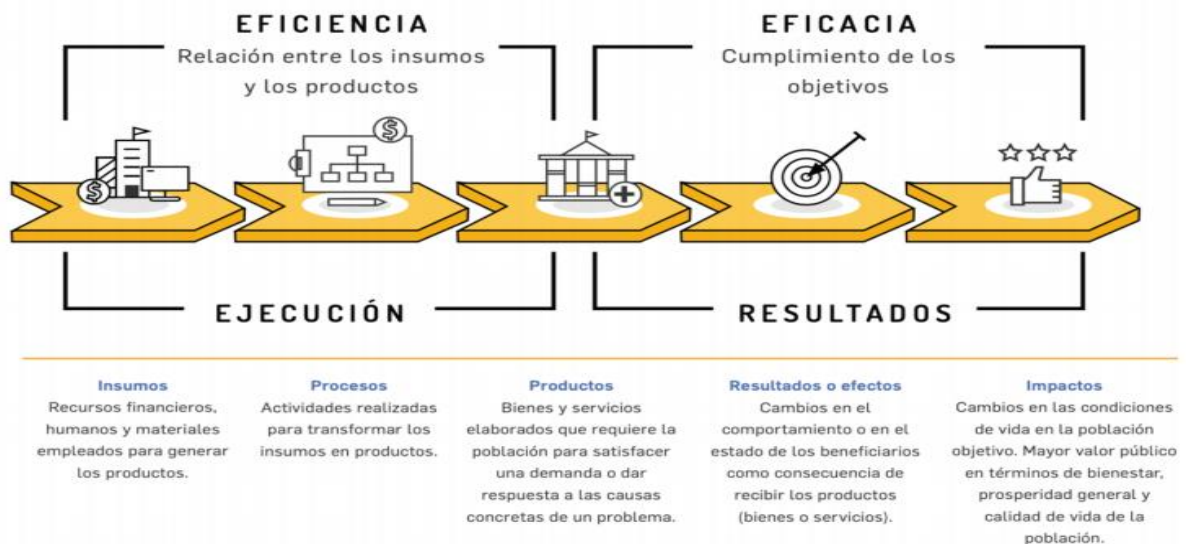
EFICIENCIA
Relación entre los insumos y los productos

EFICACIA
Cumplimiento de los objetivos

EJECUCIÓN

RESULTADOS

Insumos
Recursos financieros, humanos y materiales empleados para generar los productos.

Procesos
Actividades realizadas para transformar los insumos en productos.

Productos
Bienes y servicios elaborados que requiere la población para satisfacer una demanda o dar respuesta a las causas concretas de un problema.

Resultados o efectos
Cambios en el comportamiento o en el estado de los beneficiarios como consecuencia de recibir los productos (bienes o servicios).

Impactos
Cambios en las condiciones de vida en la población objetivo. Mayor valor público en términos de bienestar, prosperidad general y calidad de vida de la población.